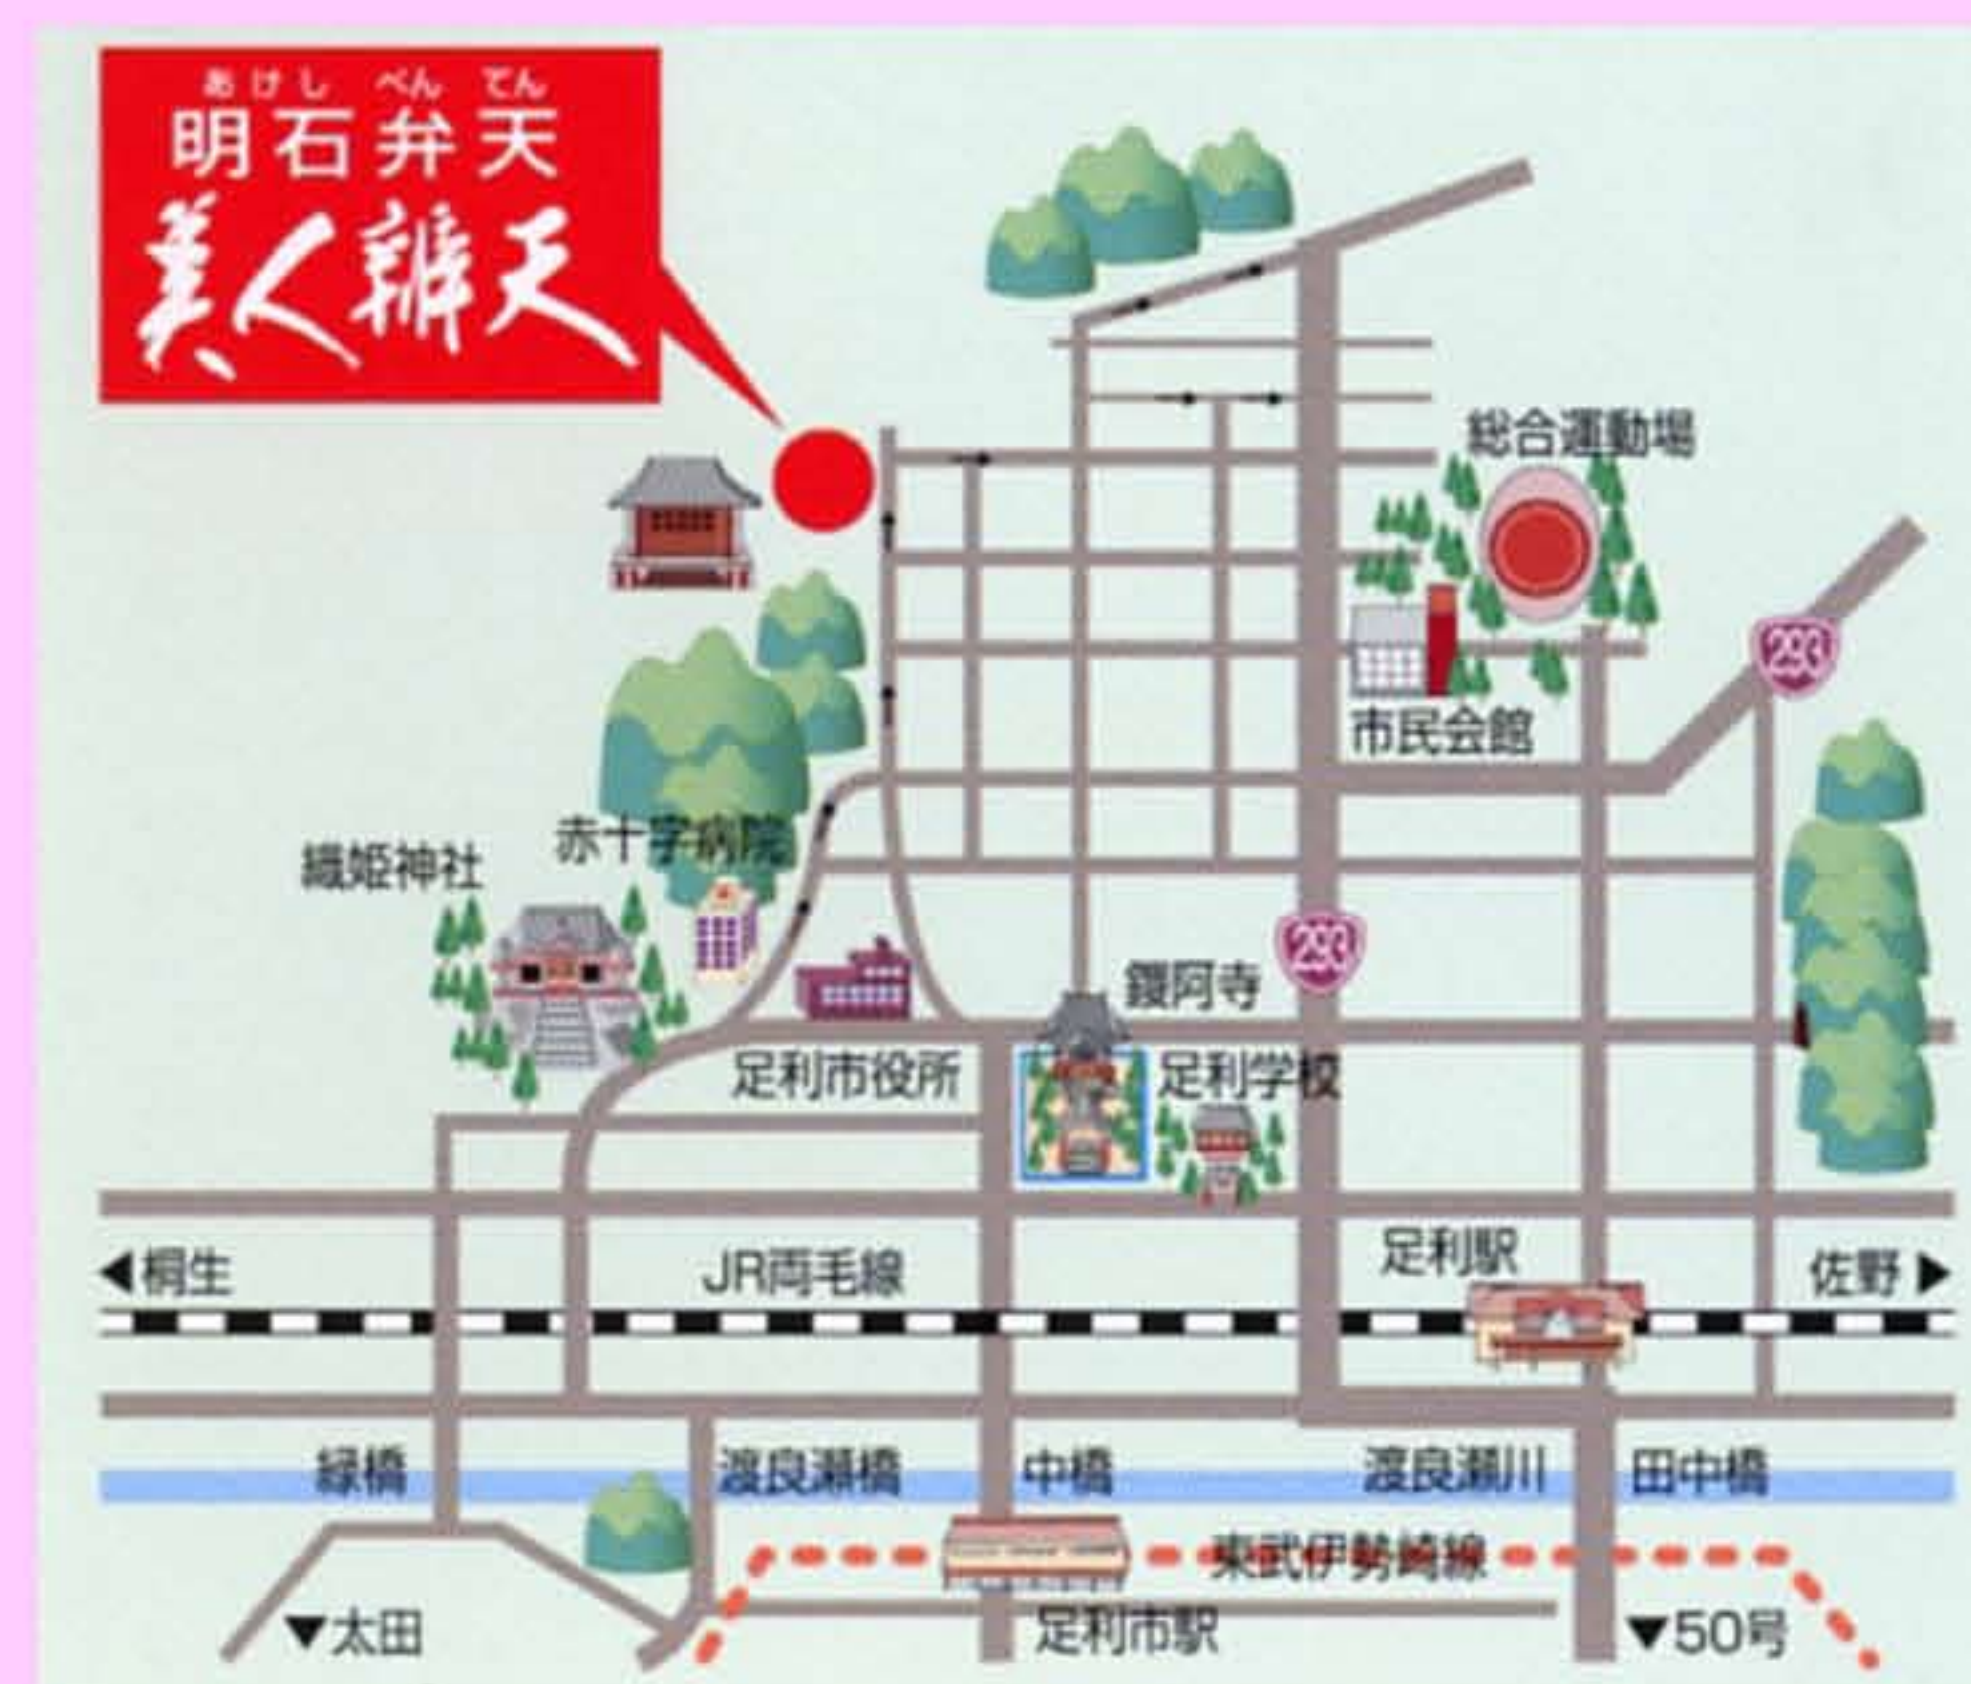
あけし べん てん
明石弁天
美人辨天

総合運動場
293
市民会館
赤十字病院
織姫神社
293
鑁阿寺
足利市役所
足利学校
足利駅
◀桐生
JR両毛線
佐野▶
緑橋
渡良瀬橋
中橋
渡良瀬川
田中橋
東武伊勢崎線
▼太田
足利市駅
▼50号